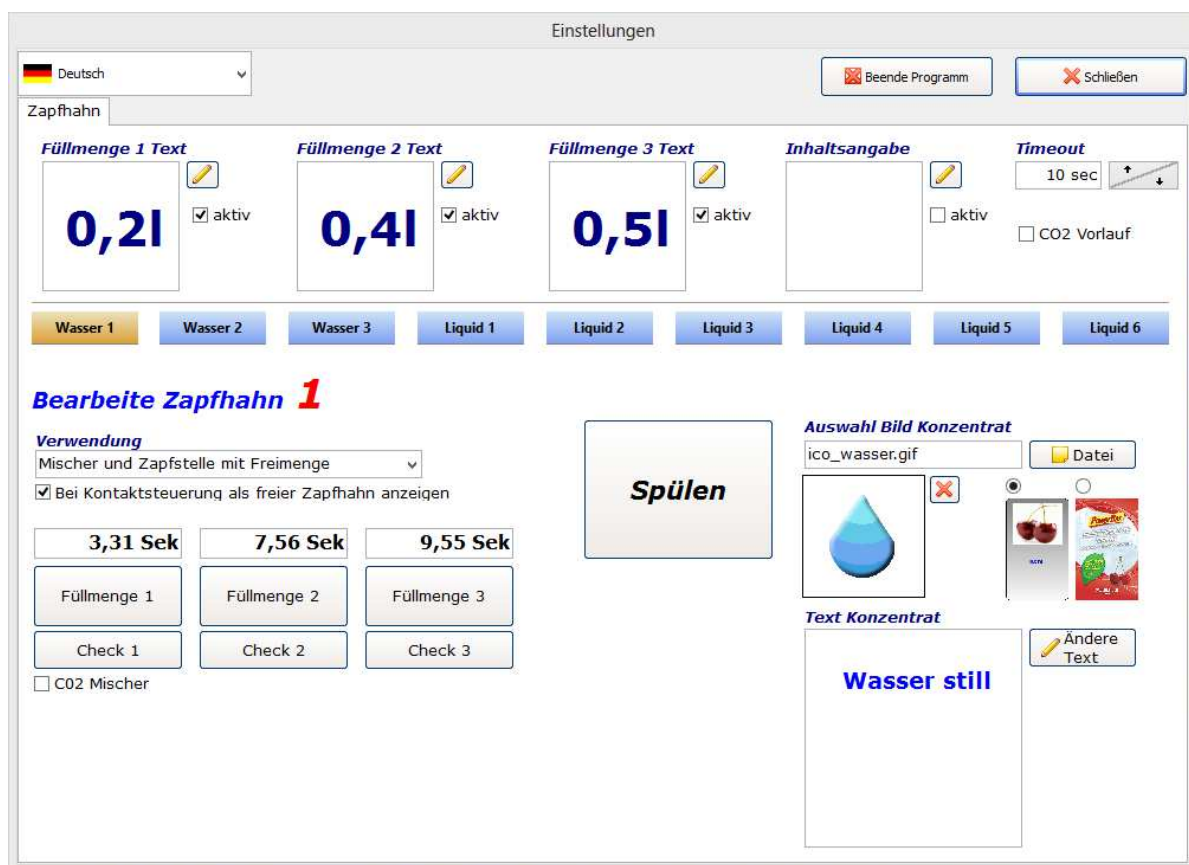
Einstellungen

Deutsch

Beende Programm

Schließen

Zapfhahn

Füllmenge 1 Text

0,2l

aktiv

Füllmenge 2 Text

0,4l

aktiv

Füllmenge 3 Text

0,5l

aktiv

Inhaltsangabe

aktiv

Timeout

10 sec

CO2 Vorlauf

Wasser 1 | Wasser 2 | Wasser 3 | Liquid 1 | Liquid 2 | Liquid 3 | Liquid 4 | Liquid 5 | Liquid 6

Bearbeite Zapfhahn 1

Verwendung

Mischer und Zapfstelle mit Freimenge

Bei Kontaktsteuerung als freier Zapfhahn anzeigen

3,31 Sek

7,56 Sek

9,55 Sek

Füllmenge 1

Füllmenge 2

Füllmenge 3

Check 1

Check 2

Check 3

C02 Mischer

Spülen

Auswahl Bild Konzentrat

ico_wasser.gif

Datei

Text Konzentrat

Ändere Text

Wasser still